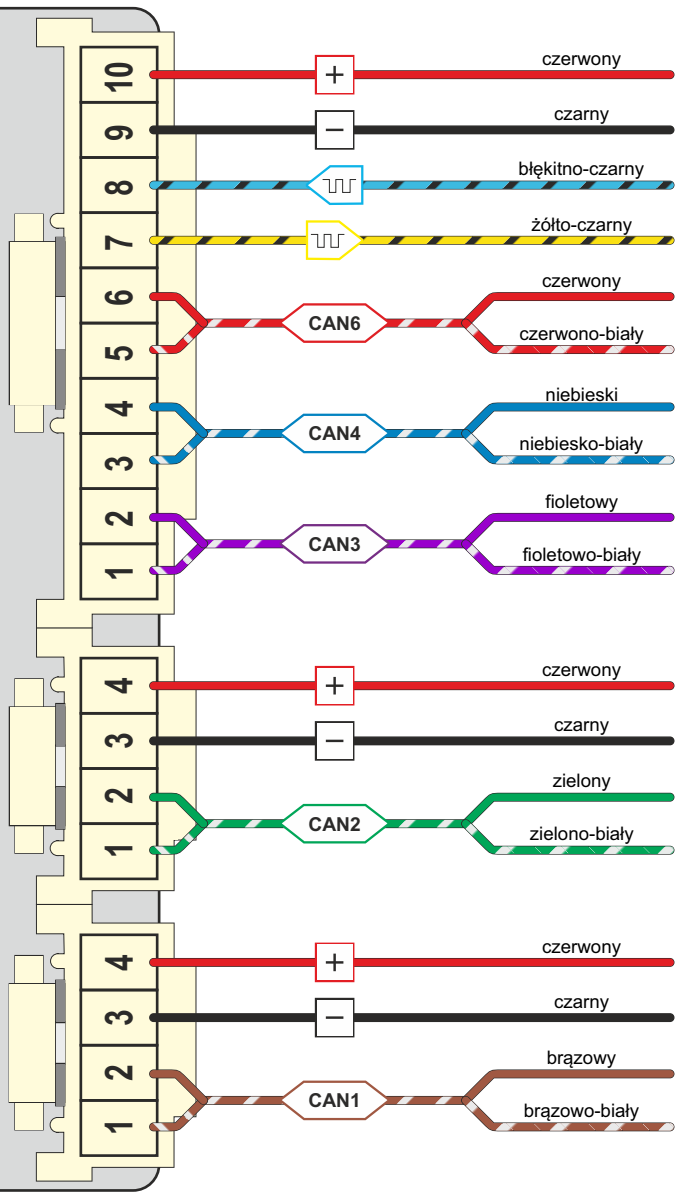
10
+
czerwony
9
−
czarny
8
błękitno-czarny
7
żółto-czarny
6
5
CAN6
czerwony
czerwono-biały
4
3
CAN4
niebieski
niebiesko-biały
2
1
CAN3
fioletowy
fioletowo-biały
4
+
czerwony
3
−
czarny
2
1
CAN2
zielony
zielono-biały
4
+
czerwony
3
−
czarny
2
1
CAN1
brązowy
brązowo-biały